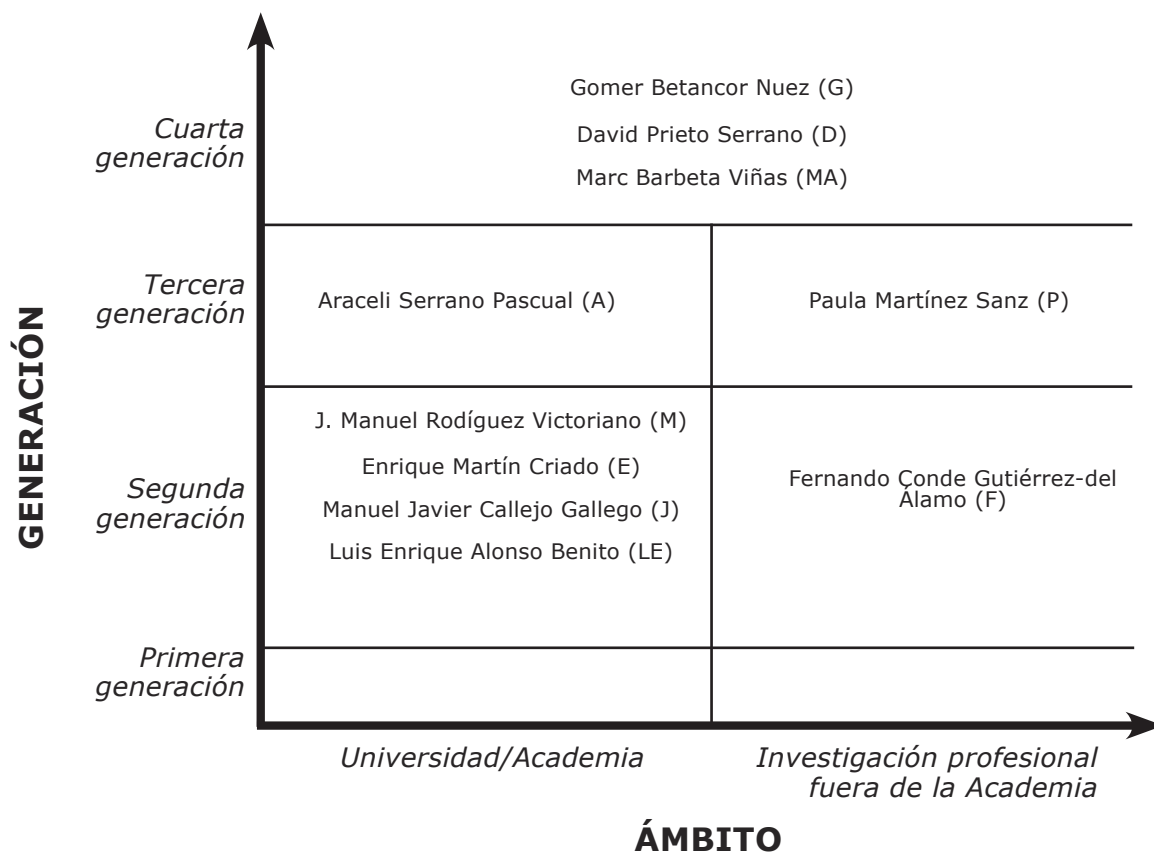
GENERACIÓN

Cuarta generación

Gomer Betancor Nuez (G)
David Prieto Serrano (D)
Marc Barbeta Viñas (MA)

Tercera generación

Araceli Serrano Pascual (A)

Paula Martínez Sanz (P)

Segunda generación

J. Manuel Rodíguez Victoriano (M)
Enrique Martín Criado (E)
Manuel Javier Callejo Gallego (J)
Luis Enrique Alonso Benito (LE)

Fernando Conde Gutiérrez-del Álamo (F)

Primera generación

Universidad/Academia

Investigación profesional fuera de la Academia

ÁMBITO